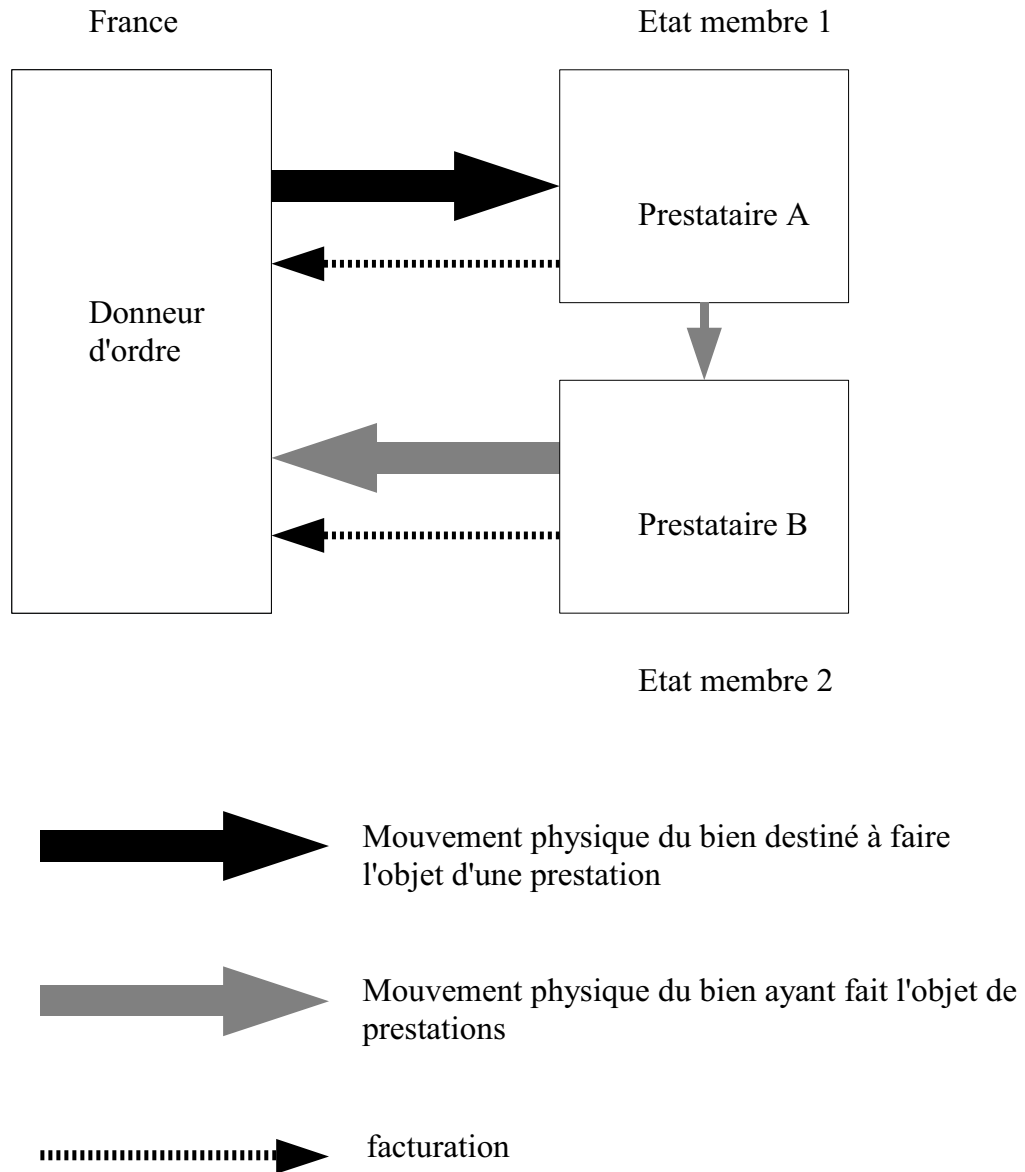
France

Etat membre 1

Prestataire A

Donneur d'ordre

Prestataire B

Etat membre 2

Mouvement physique du bien destiné à faire l'objet d'une prestation

Mouvement physique du bien ayant fait l'objet de prestations

facturation